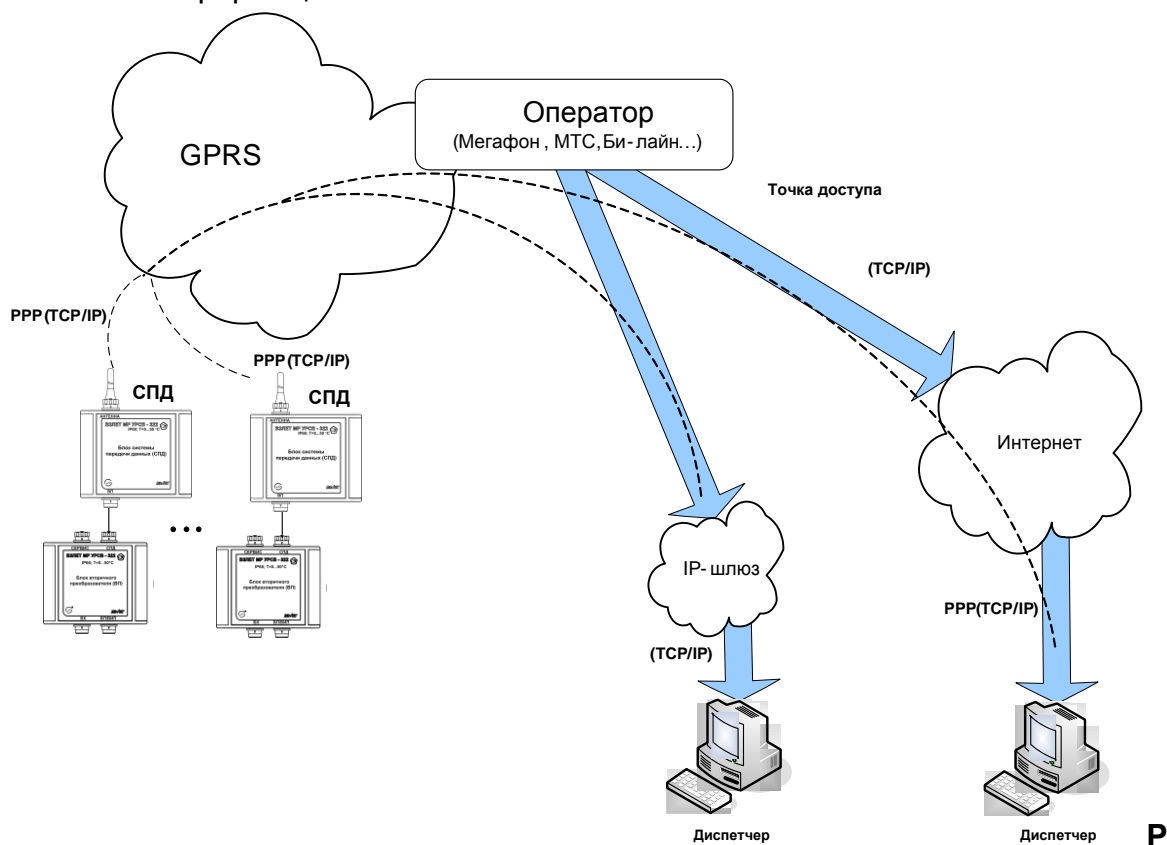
GPRS

Оператор
(Мегафон , МТС, Би- лайн...)

Точка доступа

(TCP/IP)

PPP (TCP/IP)

PPP (TCP/IP)

СПД

СПД

ВЗЛЕТ МР УРСВ - 322

Блок системы передачи данных (СПД)

ВЗЛЕТ МР УРСВ - 322

Блок системы передачи данных (СПД)

ВЗЛЕТ МР УРСВ - 322

Блок вторичного преобразователя (БП)

...

ВЗЛЕТ МР УРСВ - 322

Блок вторичного преобразователя (БП)

Интернет

IP- шлюз

(TCP/IP)

PPP(TCP/IP)

Диспетчер

Диспетчер

Р